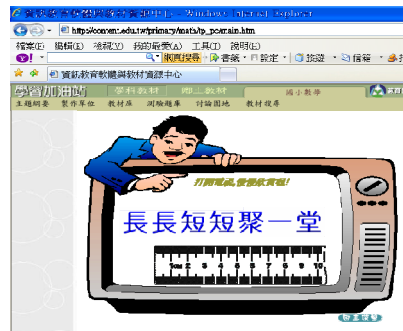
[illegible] - Windows Internet Explorer
http://content.edu.tw/primary/math/tp_pc/main.htm
檔案(F) 編輯(E) 檢視(V) 我的最愛(A) 工具(T) 說明(H)
網頁搜尋 書籤 設定 防護 信箱
資訊教育軟體與教材資源中心
學習加油站 學科教材 網上教材 國小數學
主題網要 製作單位 教材庫 閱聽趣事 討論園地 教材搜尋
打開電視,看看教育吧!
長長短短聚一堂
cm 2 3 4 5 6 7 8 9 10
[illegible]